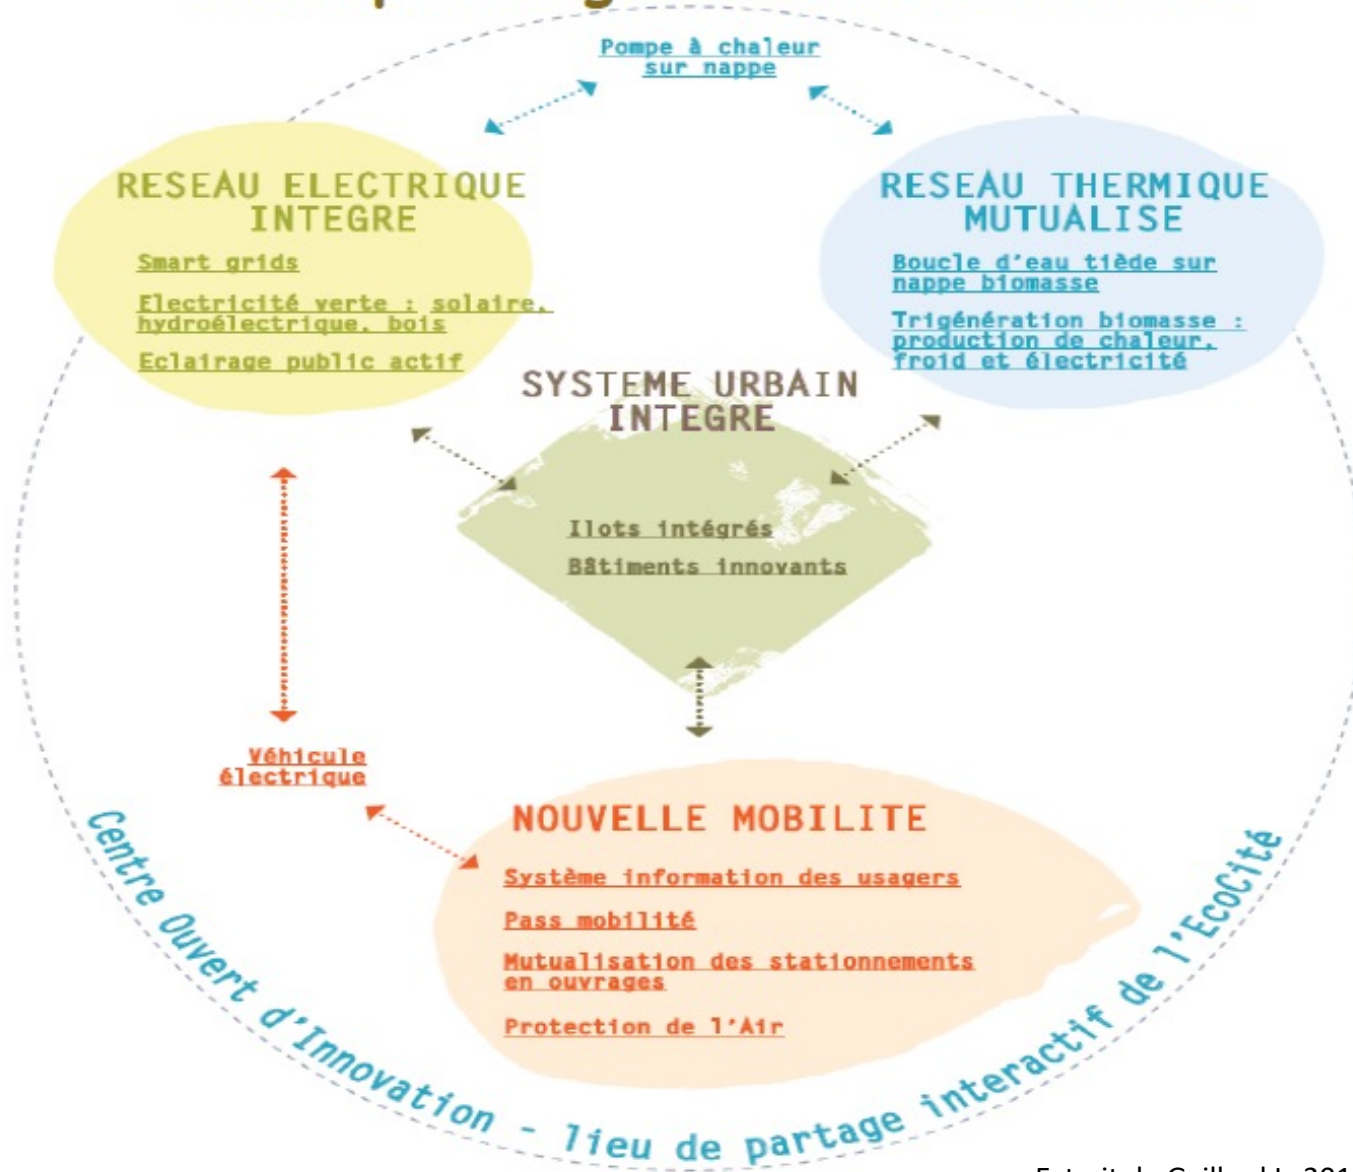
Pompe à chaleur sur nappe

RESEAU ELECTRIQUE INTEGRE

Smart grids

Electricité verte : solaire, hydroélectrique, bois

Eclairage public actif

RESEAU THERMIQUE MUTUALISE

Boucle d'eau tiède sur nappe biomasse

Trigénération biomasse : production de chaleur, froid et électricité

SYSTEME URBAIN INTEGRE

Ilots intégrés

Bâtiments innovants

Véhicule électrique

NOUVELLE MOBILITE

Système information des usagers

Pass mobilité

Mutualisation des stationnements en ouvrages

Protection de l'Air

Centre Ouvert d'Innovation - lieu de partage interactif de l'EcoCité

Extrait de Grilles d'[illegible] 201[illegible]